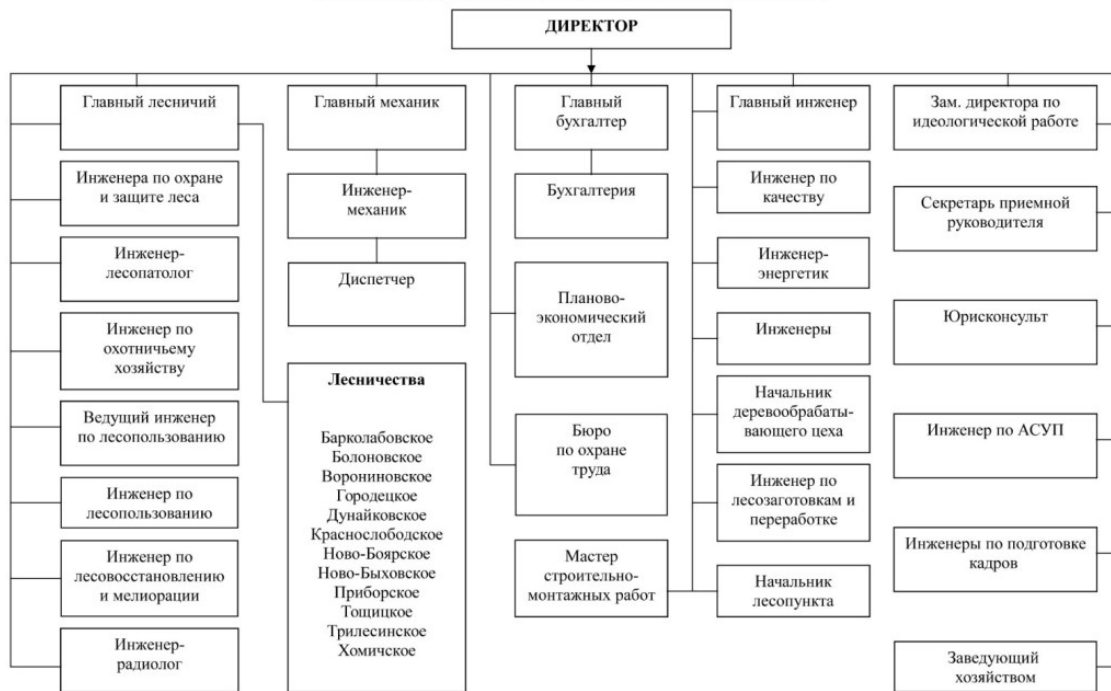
ДИРЕКТОР

Главный лесничий

Инженера по охране и защите леса

Инженер-лесопатолог

Инженер по охотничьему хозяйству

Ведущий инженер по лесопользованию

Инженер по лесопользованию

Инженер по лесовосстановлению и мелиорации

Инженер-радиолог

Главный механик

Инженер-механик

Диспетчер

Лесничества

Барколабовское
Болоновское
Ворониновское
Городецкое
Дунайковское
Краснослободское
Ново-Боярское
Ново-Быховское
Приборское
Тощицкое
Трилесинское
Хомичское

Главный бухгалтер

Бухгалтерия

Планово-экономический отдел

Бюро по охране труда

Мастер строительно-монтажных работ

Главный инженер

Инженер по качеству

Инженер-энергетик

Инженеры

Начальник деревообрабатывающего цеха

Инженер по лесозаготовкам и переработке

Начальник лесопункта

Зам. директора по идеологической работе

Секретарь приемной руководителя

Юрисконсульт

Инженер по АСУП

Инженеры по подготовке кадров

Заведующий хозяйством